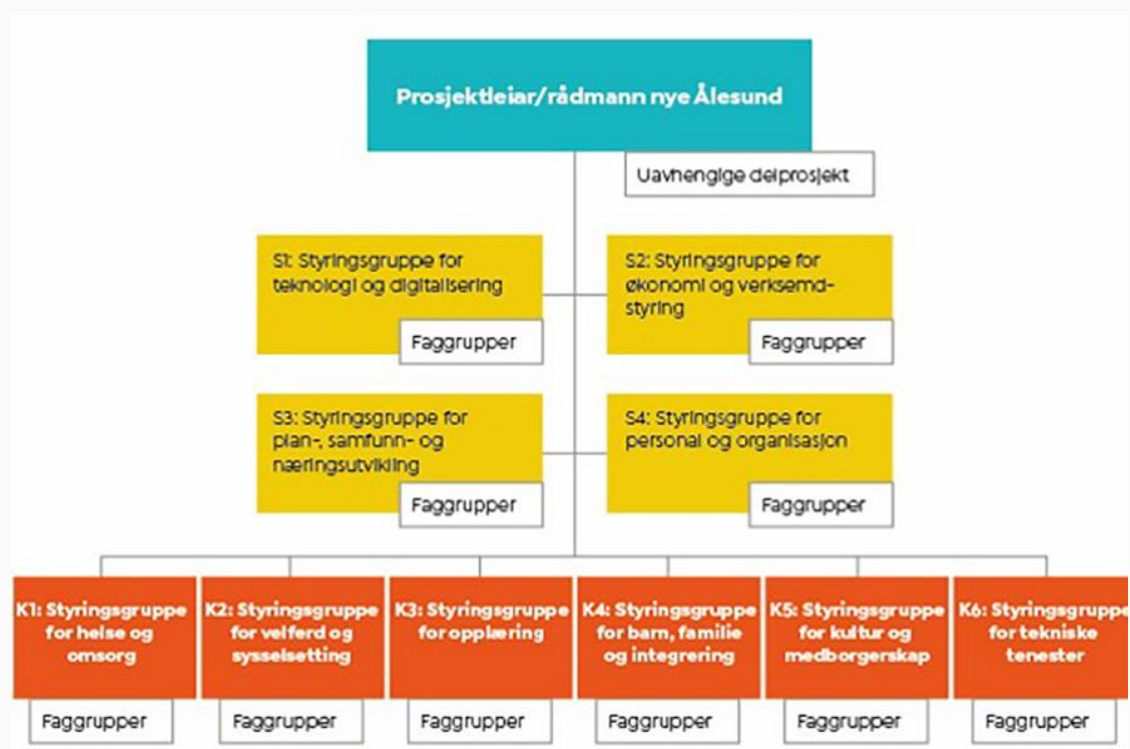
Prosjektleiar/rådmann nye Ålesund

Uavhengige delprosjekt

S1: Styringsgruppe for teknologi og digitalisering

Faggrupper

S2: Styringsgruppe for økonomi og verksemdstyring

Faggrupper

S3: Styringsgruppe for plan-, samfunn- og næringsutvikling

Faggrupper

S4: Styringsgruppe for personal og organisasjon

Faggrupper

K1: Styringsgruppe for helse og omsorg

Faggrupper

K2: Styringsgruppe for velferd og sysselsetting

Faggrupper

K3: Styringsgruppe for opplæring

Faggrupper

K4: Styringsgruppe for barn, familie og integrering

Faggrupper

K5: Styringsgruppe for kultur og medborgerskap

Faggrupper

K6: Styringsgruppe for tekniske tenester

Faggrupper